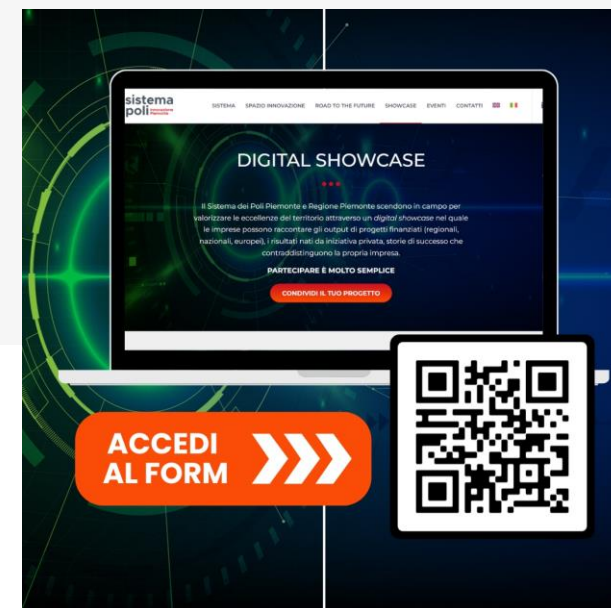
sistema poli innovazione piemonte

SISTEMA SPAZIO INNOVAZIONE ROAD TO THE FUTURE SHOWCASE EVENTI CONTATTI

DIGITAL SHOWCASE

Il Sistema dei Poli Piemonte e Regione Piemonte scendono in campo per valorizzare le eccellenze del territorio attraverso un digital showcase nel quale le imprese possono raccontare gli output di progetti finanziati (regionali, nazionali, europei), i risultati nati da iniziativa privata, storie di successo che contraddistinguono la propria impresa.

PARTECIPARE È MOLTO SEMPLICE

CONDIVIDI IL TUO PROGETTO

ACCEDI AL FORM